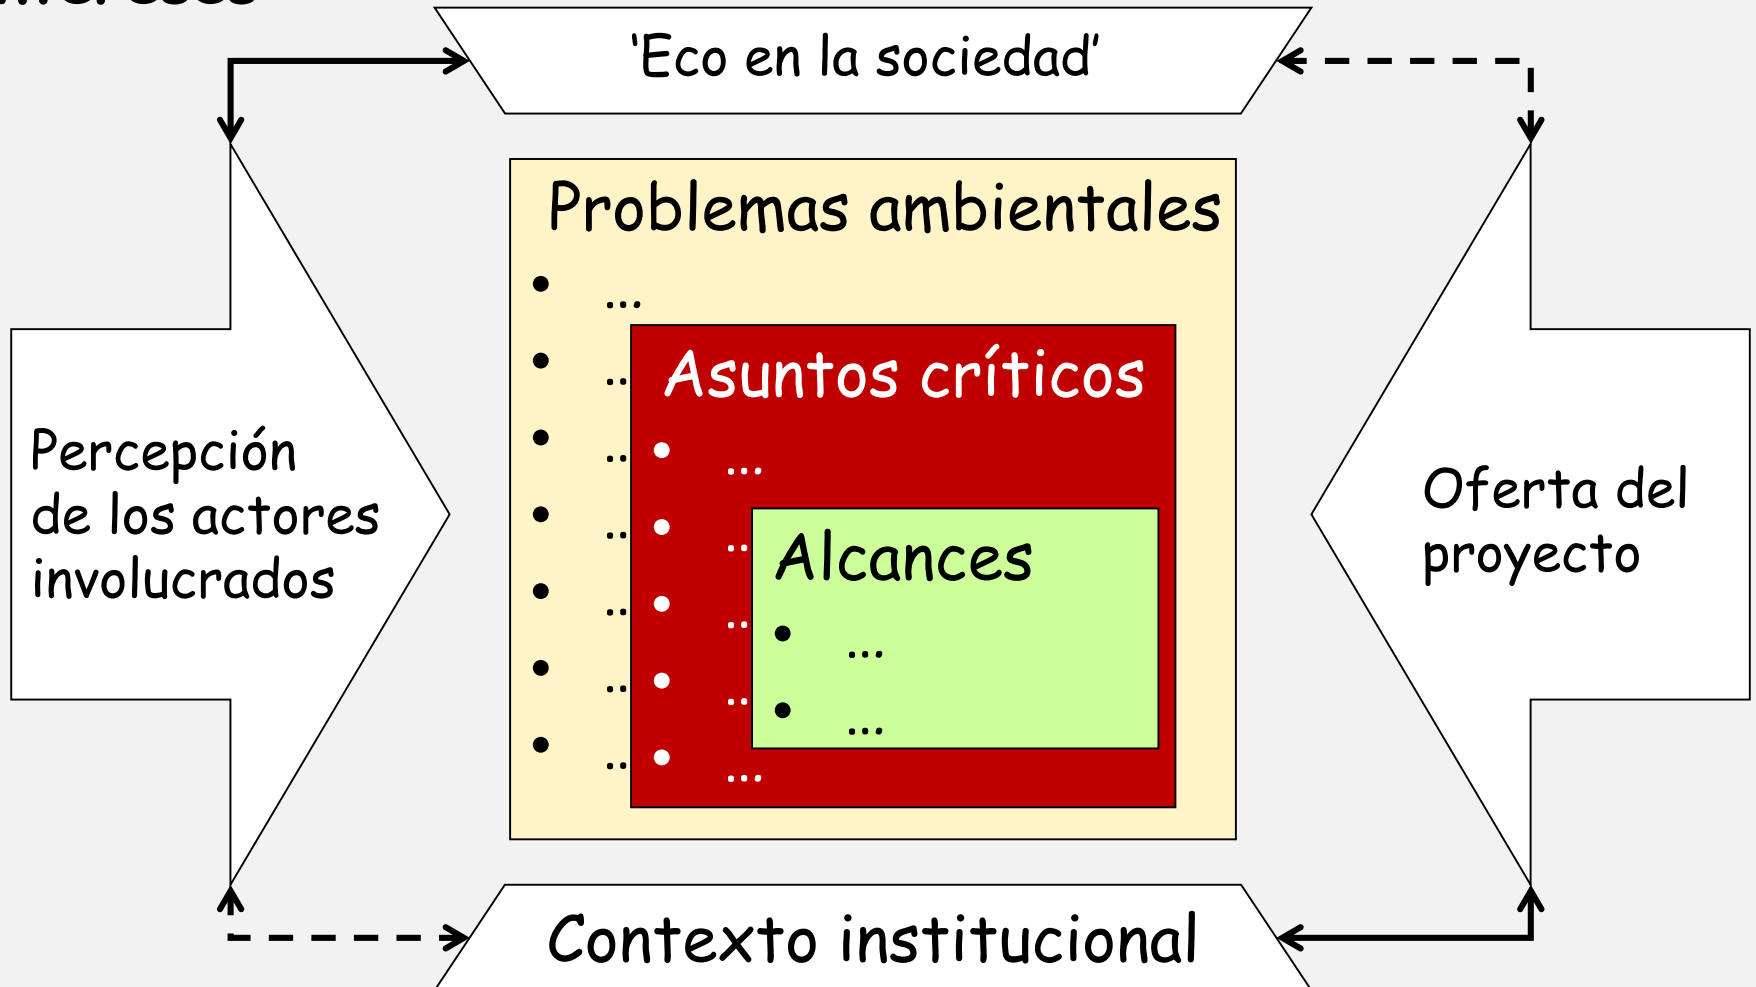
'Eco en la sociedad'

Problemas ambientales
- ...
- ...
- ...
- ...
- ...
- ...
- ...

Asuntos críticos
- ...
- ...
- ...
- ...
- ...

Alcances
- ...
- ...

Percepción de los actores involucrados

Oferta del proyecto

Contexto institucional